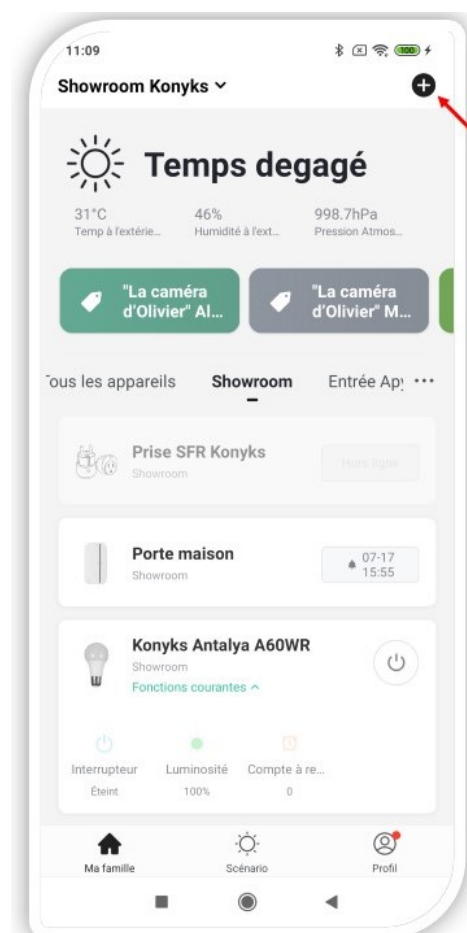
11:09

100

Showroom Konyks

Temps degagé

31°C
Temp à l'extérie...

46%
Humidité à l'ext...

998.7hPa
Pression Atmos...

"La caméra d'Olivier" Al...

"La caméra d'Olivier" M...

ous les appareils

Showroom

Entrée Ap

Prise SFR Konyks
Showroom

Hors ligne

Porte maison
Showroom

07-17
15:55

Konyks Antalya A60WR
Showroom
Fonctions courantes

Interrupteur
Éteint

Luminosité
100%

Compte à re...
0

Ma famille

Scénario

Profil